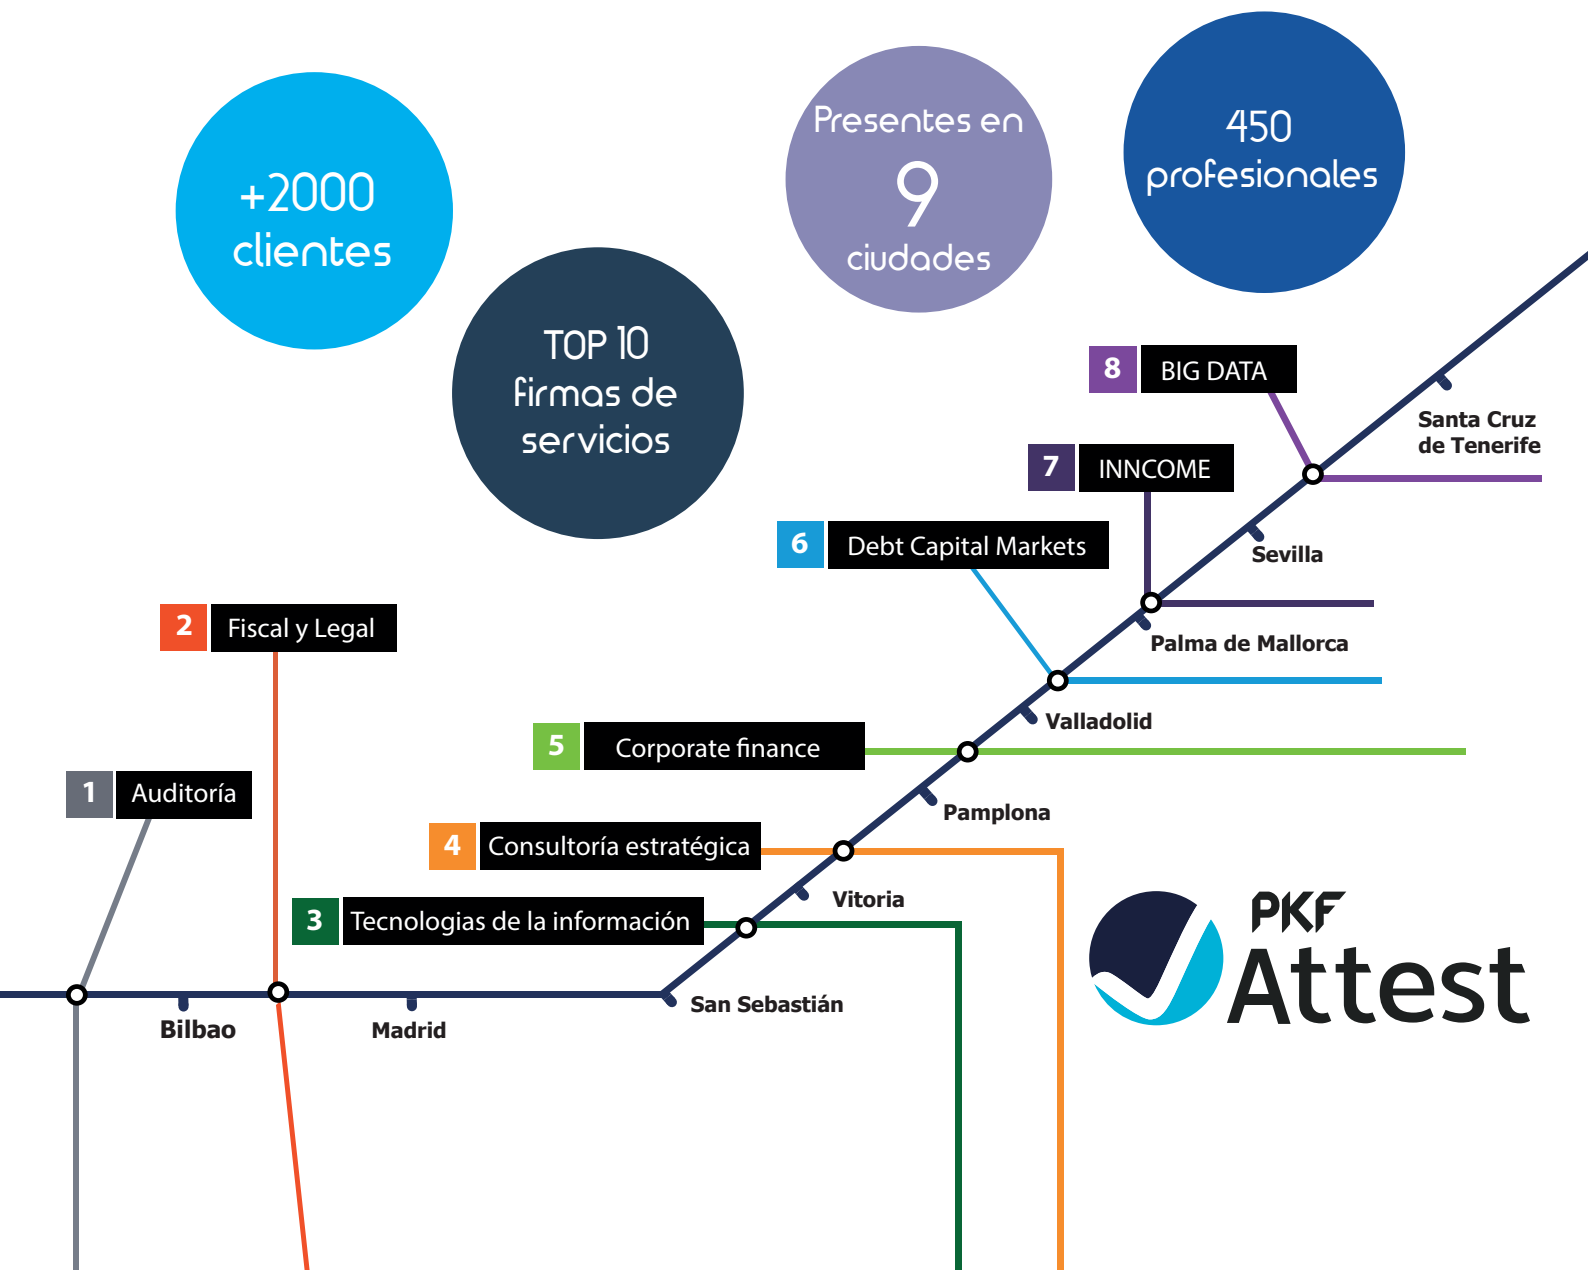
+2000 clientes

TOP 10 firmas de servicios

Presentes en 9 ciudades

450 profesionales

8 BIG DATA

Santa Cruz de Tenerife

7 INNCOME

6 Debt Capital Markets

Sevilla

Palma de Mallorca

2 Fiscal y Legal

Valladolid

5 Corporate finance

1 Auditoría

Pamplona

4 Consultoría estratégica

Vitoria

3 Tecnologias de la información

San Sebastián

Bilbao

Madrid

PKF Attest